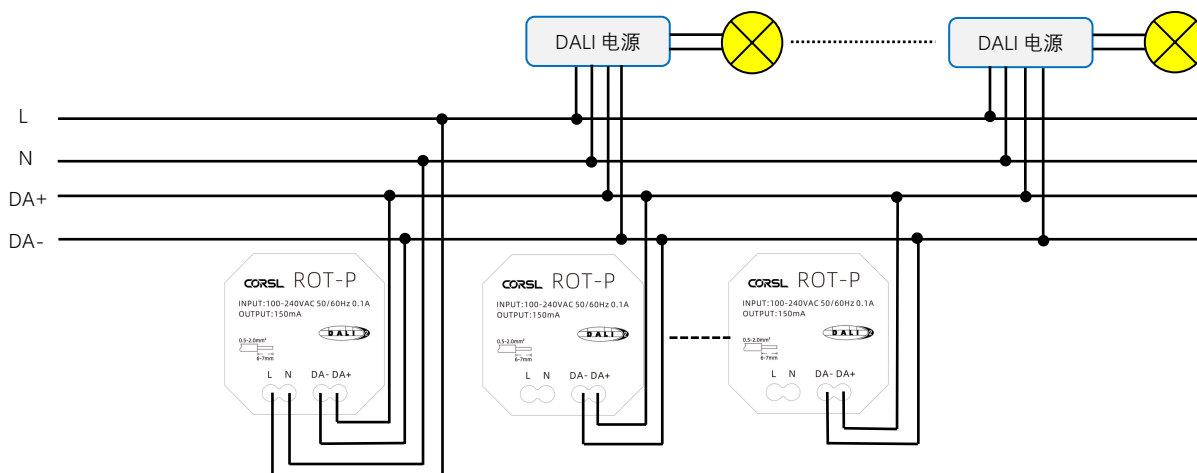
DALI 电源

DALI 电源

L

N

DA+

DA-

CORSL ROT-P
INPUT:100-240VAC 50/60Hz 0.1A
OUTPUT:150mA
DALI
0.5-2.0mm²
6-7mm
L N DA- DA+

CORSL ROT-P
INPUT:100-240VAC 50/60Hz 0.1A
OUTPUT:150mA
DALI
0.5-2.0mm²
6-7mm
L N DA- DA+

CORSL ROT-P
INPUT:100-240VAC 50/60Hz 0.1A
OUTPUT:150mA
DALI
0.5-2.0mm²
6-7mm
L N DA- DA+